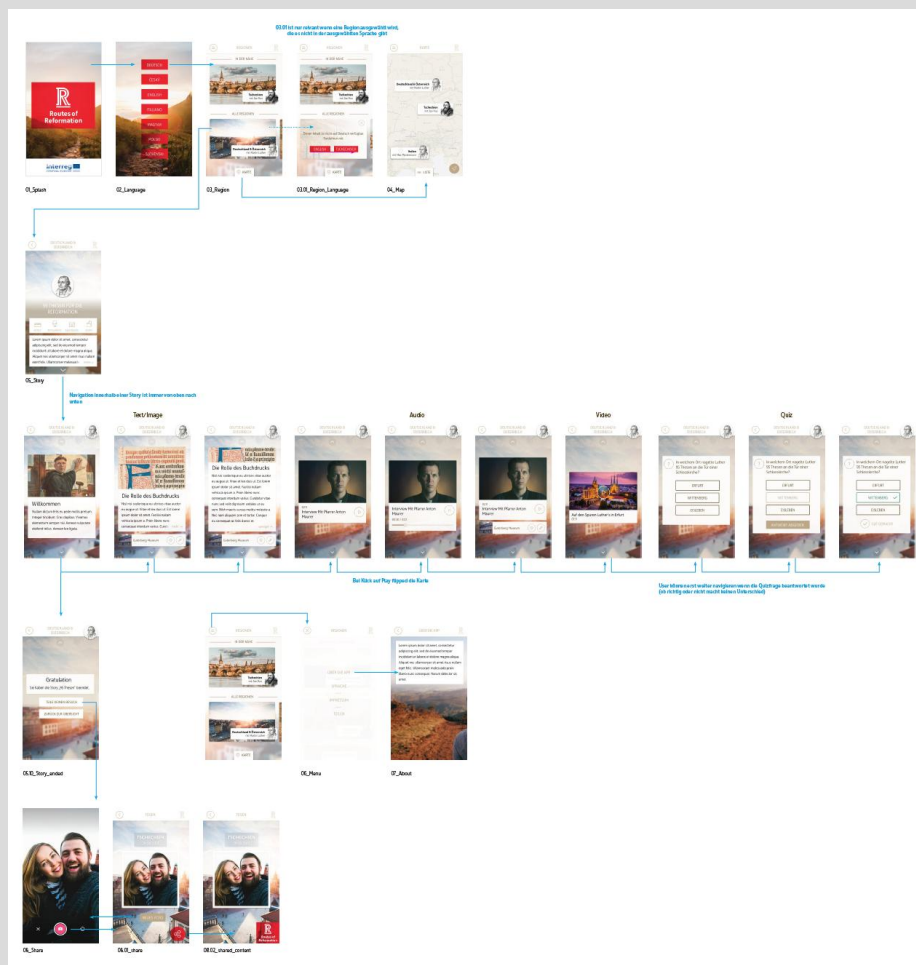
03.01 ist nur relevant wenn eine Region ausgewählt wird, die es nicht in der ausgewählten Sprache gibt

Routes of Reformation

Interreg

01_Splash

DEUTSCH
ČESKY
ENGLISH
ITALIANO
MAGYAR
POLSKI
SLOVENSKÝ

02_Language

03_Region

03.01_Region_Language

04_Map

05_Story

Navigation innerhalb einer Story ist immer von oben nach unten

Text/Image

Audio

Video

Quiz

Willkommen

Die Rolle des Buchdrucks

Die Rolle des Buchdrucks

Interview Mit Pfarrer Anton Mayer

Interview Mit Pfarrer Anton Mayer

Interview Mit Pfarrer Anton Mayer

Auf den Spuren Luthers in Erfurt

Bei Klick auf Play flipped die Karte

User kann erst weiter navigieren wenn die Quizfrage beantwortet wurde (ob richtig oder nicht macht keinen Unterschied)

Gratulation

05.10_Story_ended

06_Menu

07_About

08_Share

08.01_share

08.02_shared_content

Routes of Reformation